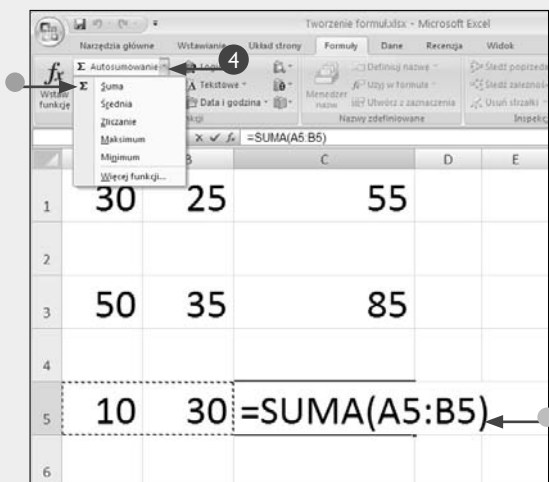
Tworzenie formuł.xlsx - Microsoft Excel

Narzędzia główne
Wstawianie
Układ strony
Formuły
Dane
Recenzja
Widok

Wstaw funkcję
Σ Autosumowanie
4
Logiczne
Tekstowe
Data i godzina
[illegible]
Menedżer nazw
Definiuj nazwę
Użyj w formule
Utwórz z zaznaczenia
Nazwy zdefiniowane
Śledź poprzedniki
Śledź zależności
Usuń strzałki
Inspekcja

Σ Suma
Średnia
Zliczanie
Maksimum
Minimum
Więcej funkcji...

=SUMA(A5:B5)

| | A | B | C | D | E |
|---|---|---|---|---|---|
| 1 | 30 | 25 | 55 | | |
| 2 | | | | | |
| 3 | 50 | 35 | 85 | | |
| 4 | | | | | |
| 5 | 10 | 30 | =SUMA(A5:B5) | | |
| 6 | | | | | |